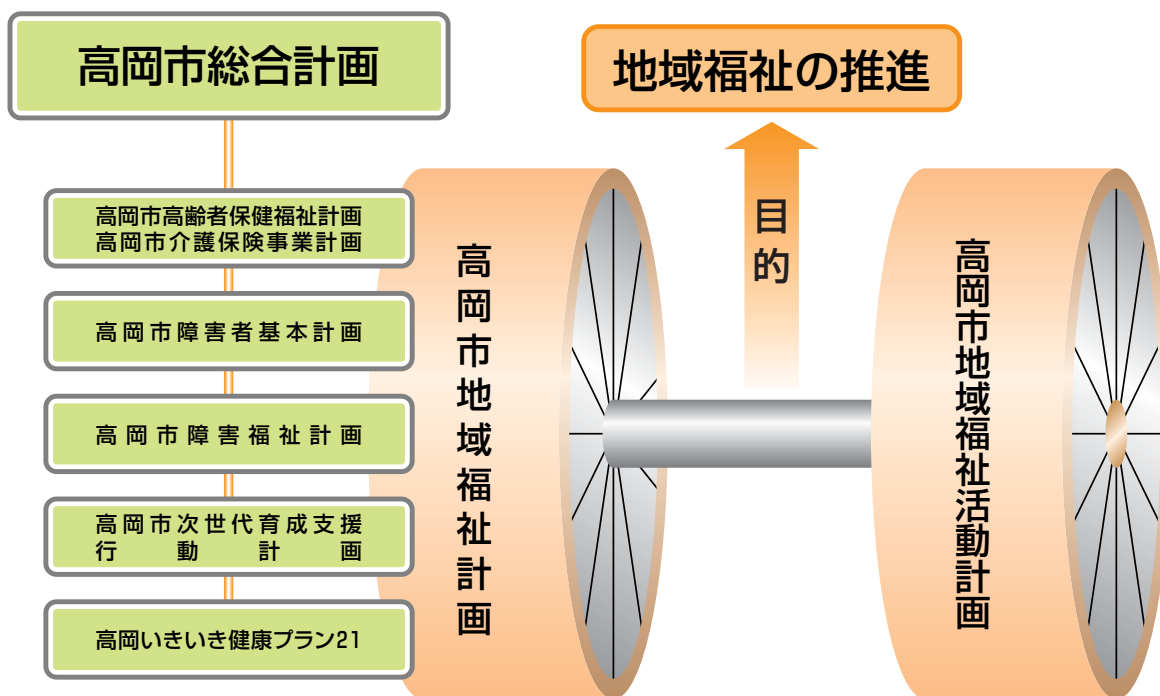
高岡市総合計画

地域福祉の推進

目的

高岡市高齢者保健福祉計画
高岡市介護保険事業計画

高岡市障害者基本計画

高岡市障害福祉計画

高岡市次世代育成支援
行動計画

高岡いきいき健康プラン21

高岡市地域福祉計画

高岡市地域福祉活動計画